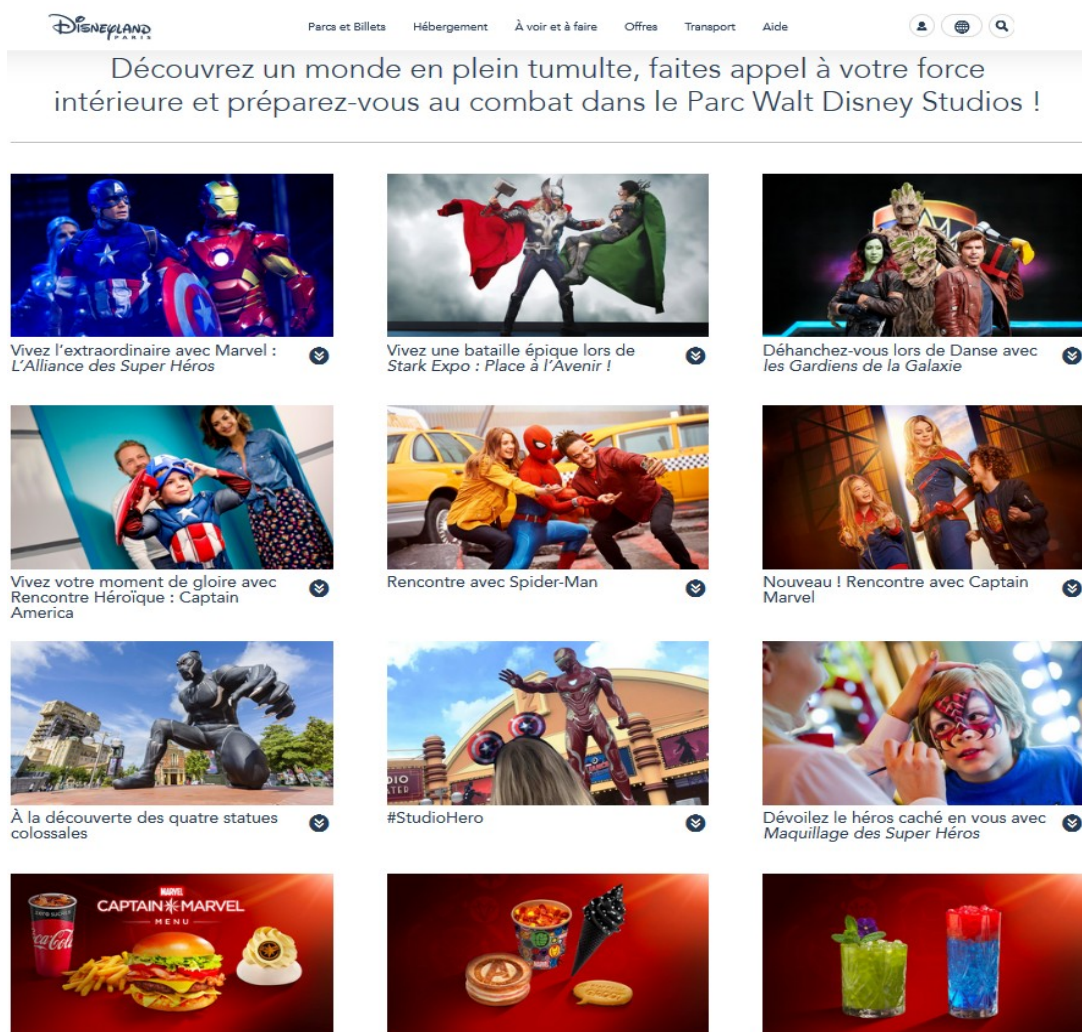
Disneyland PARIS

Parcs et Billets Hébergement À voir et à faire Offres Transport Aide

Découvrez un monde en plein tumulte, faites appel à votre force intérieure et préparez-vous au combat dans le Parc Walt Disney Studios !

Vivez l'extraordinaire avec Marvel : L'Alliance des Super Héros

Vivez une bataille épique lors de Stark Expo : Place à l'Avenir !

Déhanchez-vous lors de Danse avec les Gardiens de la Galaxie

Vivez votre moment de gloire avec Rencontre Héroïque : Captain America

Rencontre avec Spider-Man

Nouveau ! Rencontre avec Captain Marvel

À la découverte des quatre statues colossales

#StudioHero

Dévoilez le héros caché en vous avec Maquillage des Super Héros

MARVEL CAPTAIN MARVEL MENU

Coca-Cola